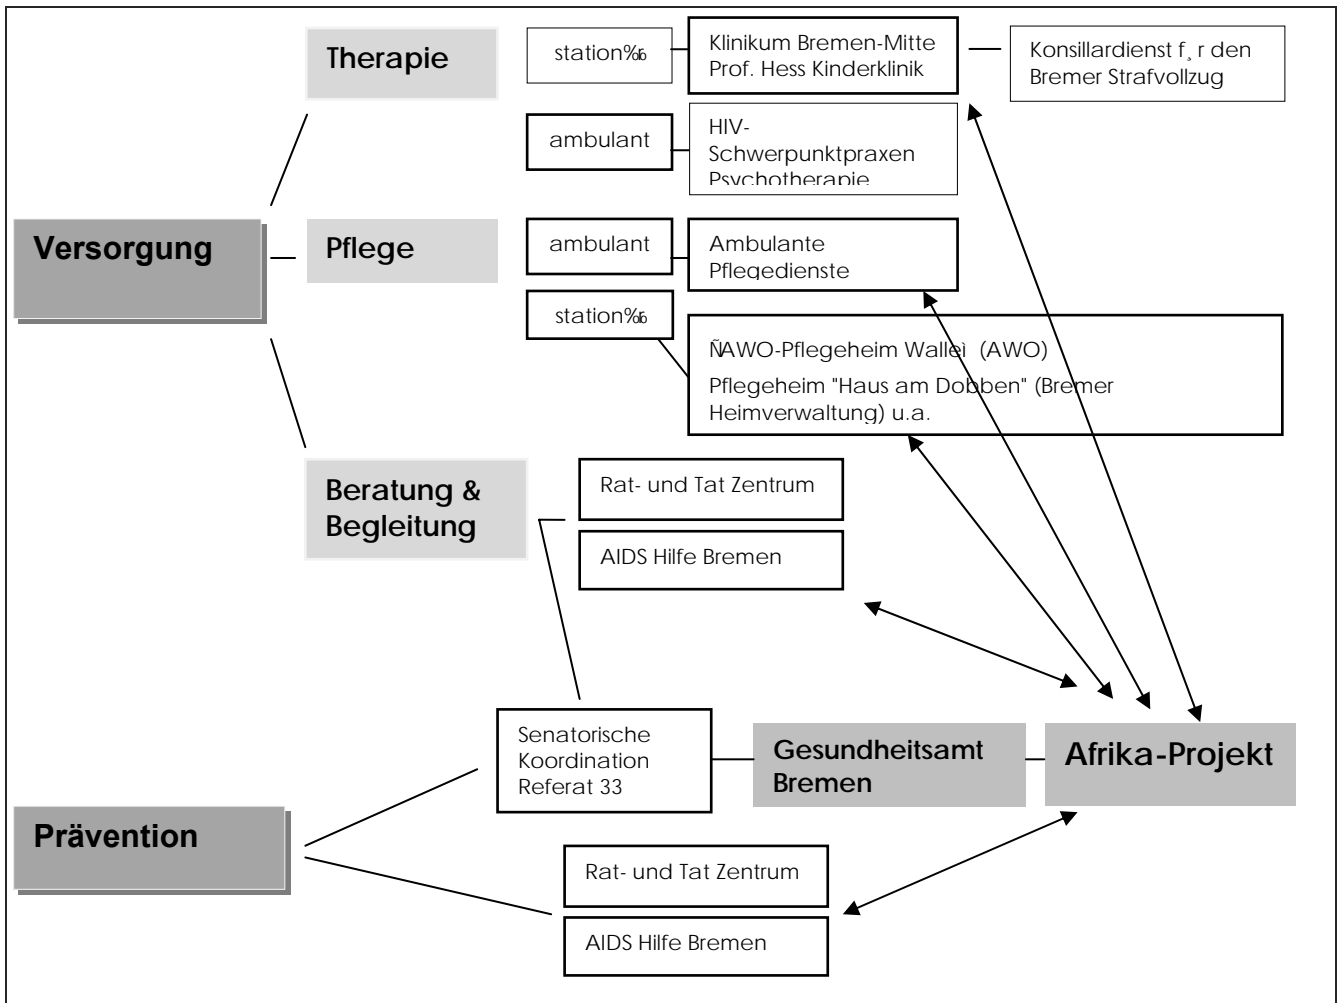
Versorgung

Therapie

station‰

Klinikum Bremen-Mitte
Prof. Hess Kinderklinik

Konsillardienst f¸r den Bremer Strafvollzug

ambulant

HIV-Schwerpunktpraxen
Psychotherapie

Pflege

ambulant

Ambulante Pflegedienste

station‰

ÑAWO-Pflegeheim Walleì (AWO)
Pflegeheim "Haus am Dobben" (Bremer Heimverwaltung) u.a.

Beratung & Begleitung

Rat- und Tat Zentrum

AIDS Hilfe Bremen

Senatorische Koordination Referat 33

Gesundheitsamt Bremen

Afrika-Projekt

Prävention

Rat- und Tat Zentrum

AIDS Hilfe Bremen